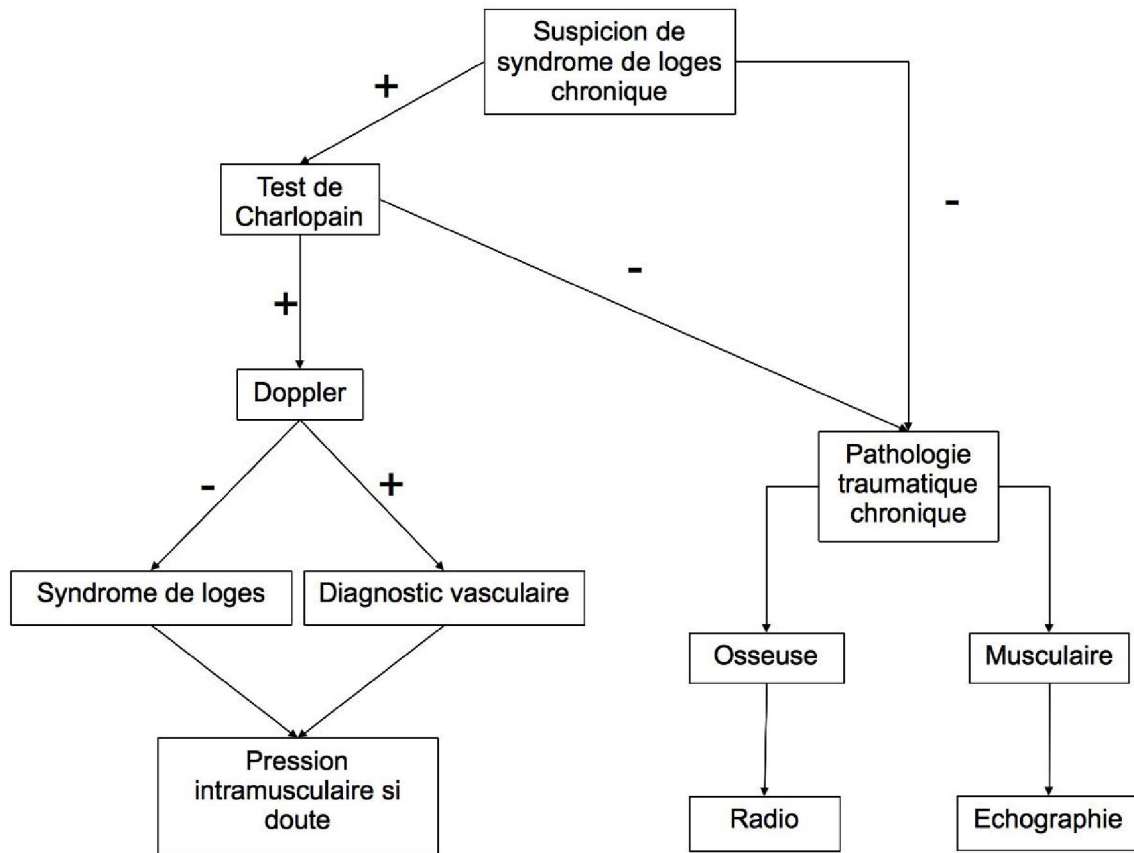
Suspicion de syndrome de loges chronique

+

Test de Charlopain

-

-

+

Doppler

-

+

Syndrome de loges

Diagnostic vasculaire

Pression intramusculaire si doute

Pathologie traumatique chronique

Osseuse

Musculaire

Radio

Echographie